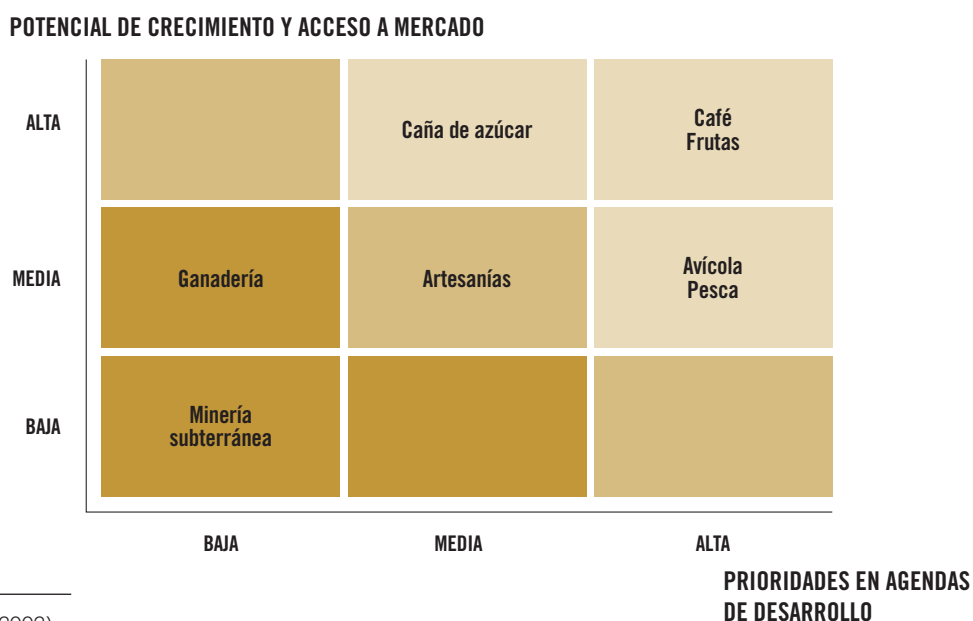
POTENCIAL DE CRECIMIENTO Y ACCESO A MERCADO

| | BAJA | MEDIA | ALTA |
|---|---|---|---|
| ALTA | | Caña de azúcar | Café Frutas |
| MEDIA | Ganadería | Artesanías | Avícola Pesca |
| BAJA | Minería subterránea | | |

PRIORIDADES EN AGENDAS DE DESARROLLO

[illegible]